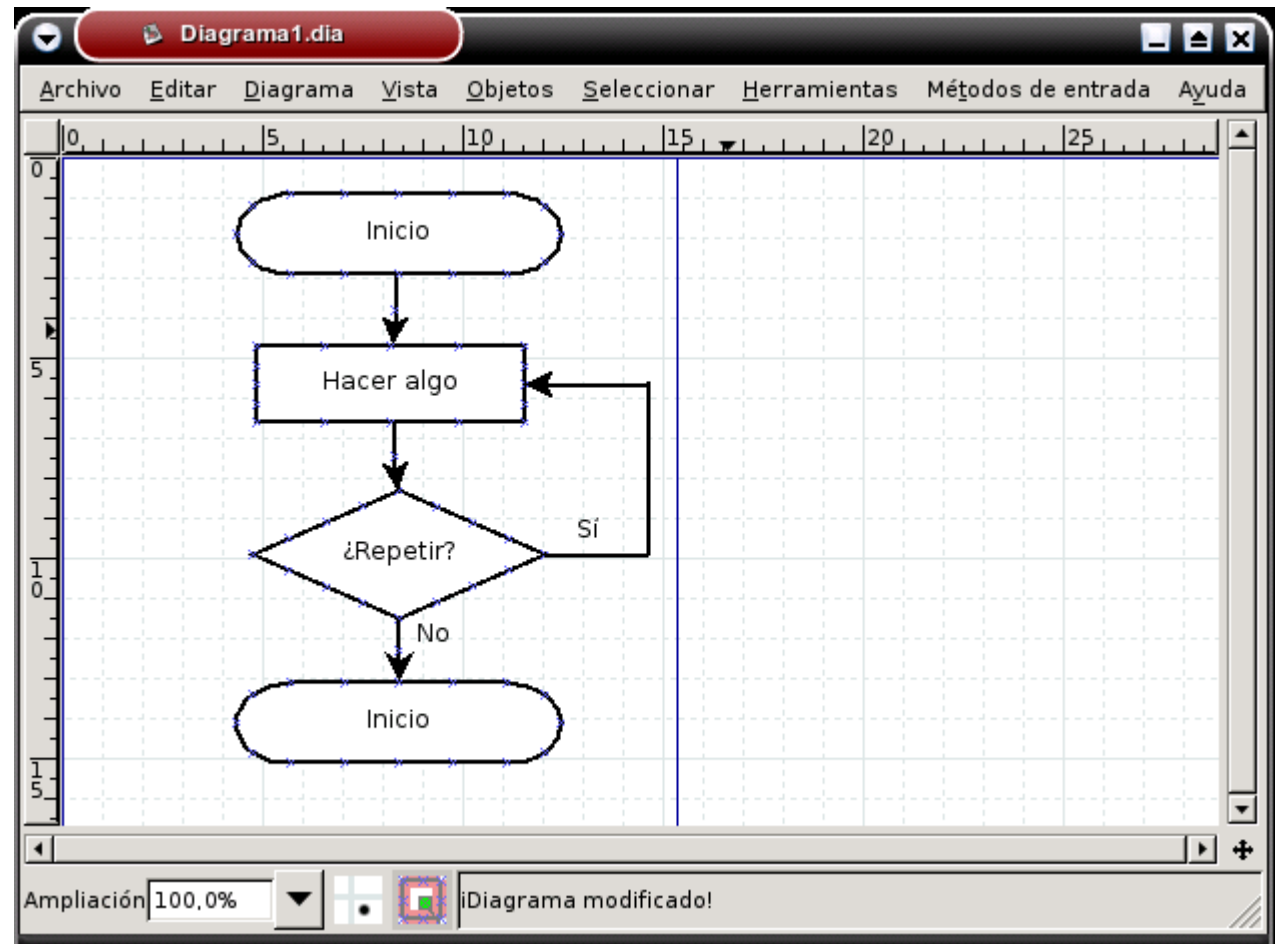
Diagrama1.dia

Archivo Editar Diagrama Vista Objetos Seleccionar Herramientas Métodos de entrada Ayuda

0 5 10 15 20 25

0
5
10
15

Inicio

Hacer algo

¿Repetir?

Sí

No

Inicio

Ampliación 100,0%

¡Diagrama modificado!